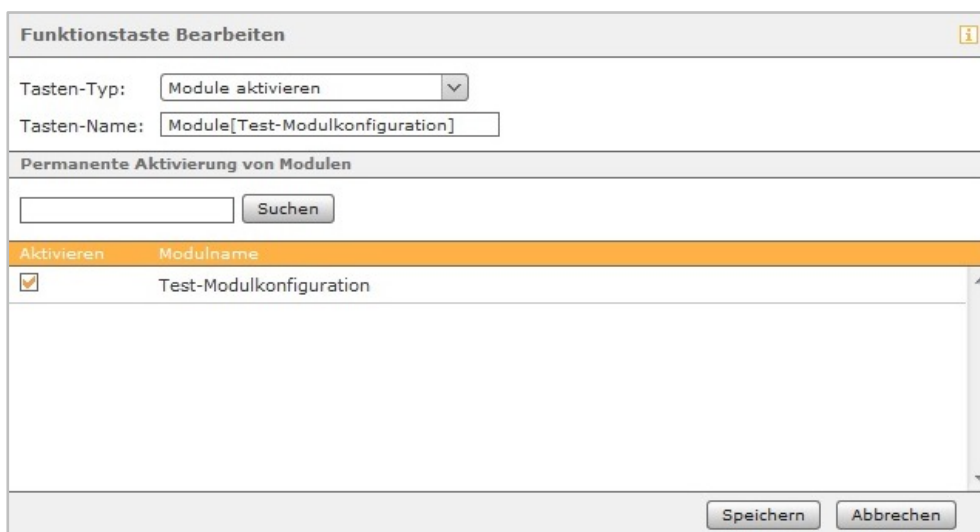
Funktionstaste Bearbeiten

i

Tasten-Typ: Module aktivieren

Tasten-Name: Module[Test-Modulkonfiguration]

Permanente Aktivierung von Modulen

Suchen

| Aktivieren | Modulname |
|---|---|
| ☑ | Test-Modulkonfiguration |

Speichern Abbrechen